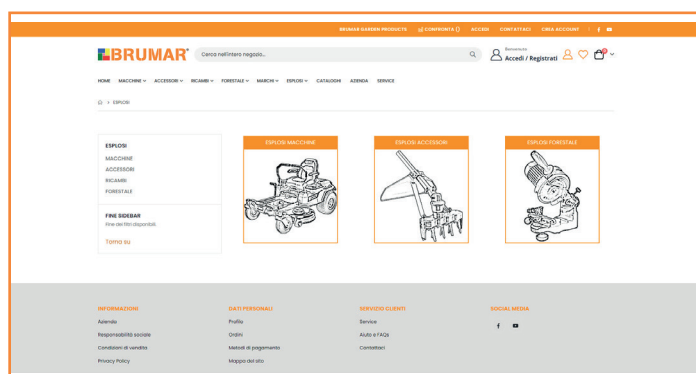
BRUMAR GARDEN PRODUCTS | CONFRONTA () | ACCEDI | CONTATTACI | CREA ACCOUNT | f

BRUMAR

Cerca nell'intero negozio...

Benvenuto
Accedi / Registrati

0

HOME MACCHINE ACCESSORI RICAMBI FORESTALE MARCHI ESPLOSI CATALOGHI AZIENDA SERVICE

> ESPLOSI

ESPLOSI
MACCHINE
ACCESSORI
RICAMBI
FORESTALE

FINE SIDEBAR
Fine dei filtri disponibili.

Torna su

ESPLOSI MACCHINE

ESPLOSI ACCESSORI

ESPLOSI FORESTALE

INFORMAZIONI
Azienda
Responsabilità sociale
Condizioni di vendita
Privacy Policy

DATI PERSONALI
Profilo
Ordini
Metodi di pagamento
Mappa del sito

SERVIZIO CLIENTI
Service
Aiuto e FAQs
Contattaci

SOCIAL MEDIA
f